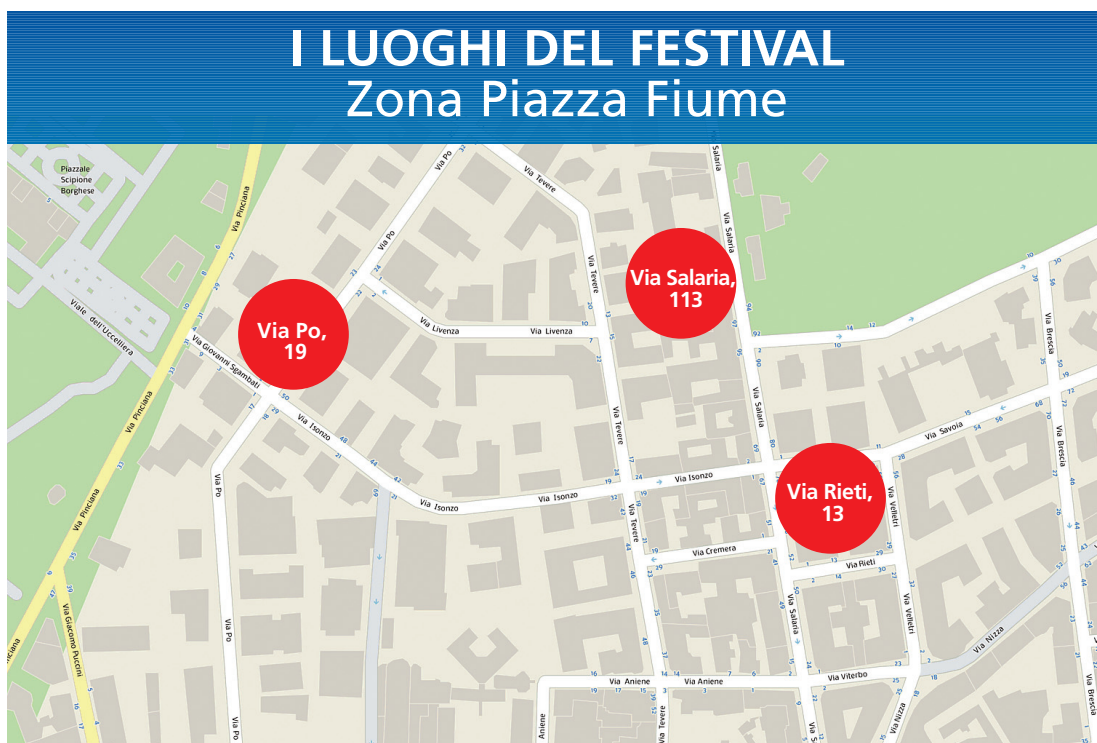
I LUOGHI DEL FESTIVAL
Zona Piazza Fiume

Piazzale Scipione Borghese

Via Pinciana

Viale dell'Uccelliera

Via Po

Via Tevere

Salaria

Via Salaria

Via Salaria, 113

Via Po, 19

Via Livenza

Via Livenza

Via Giovanni Sgambati

Via Isonzo

Via Isonzo

Via Isonzo

Via Isonzo

Via Tevere

Via Tevere

Via Savoia

Via Brescia

Via Brescia

Via Rieti, 13

Via Velletri

Via Velletri

Via Cremera

Via Rieti

Via Salaria

Via Po

Via Pinciana

Via Giacomo Puccini

Via Aniene

Via Aniene

Via Viterbo

Via Nizza

Via Nizza

Aniene

Via Tevere

Via Sa

Via Po

nciana